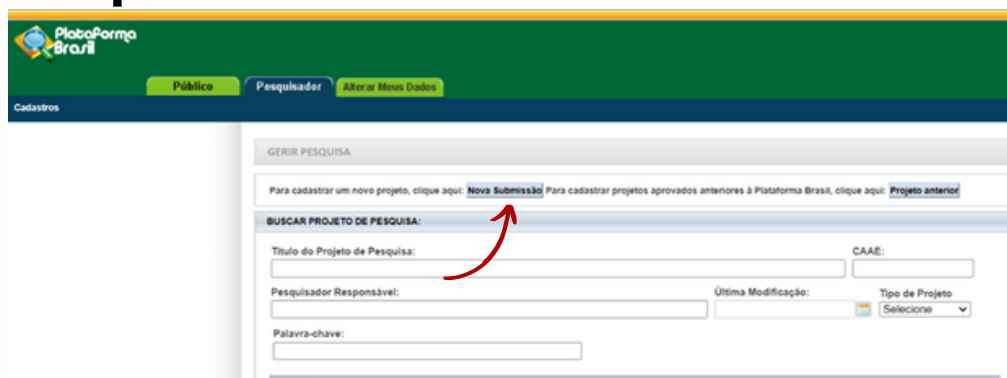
Plataforma Brasil

Público | Pesquisador | Alterar Meus Dados

Cadastros

GERIR PESQUISA

Para cadastrar um novo projeto, clique aqui: Nova Submissão Para cadastrar projetos aprovados anteriores à Plataforma Brasil, clique aqui: Projeto anterior

BUSCAR PROJETO DE PESQUISA:

Título do Projeto de Pesquisa:

CAAE:

Pesquisador Responsável:

Última Modificação:

Tipo de Projeto

Selecione

Palavra-chave: